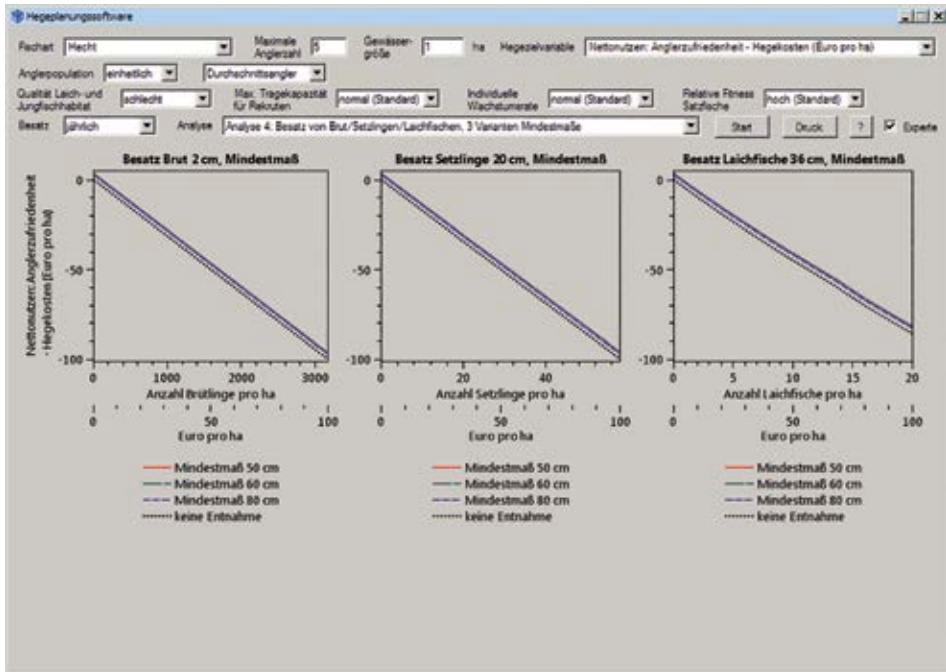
Hegeplanungssoftware

Fischart Hecht
Maximale Anglerzahl 5
Gewässergröße 1 ha
Hegezielvariable Nettonutzen: Anglerzufriedenheit - Hegekosten (Euro pro ha)
Anglerpopulation einheitlich
Durchschnittsangler
Qualität Laich- und Jungfischhabitat schlecht
Max. Tragekapazität für Rekruten normal (Standard)
Individuelle Wachstumsrate normal (Standard)
Relative Fitness Satzfische hoch (Standard)
Besatz jährlich
Analyse Analyse 4. Besatz von Brut/Setzlingen/Laichfischen, 3 Varianten Mindestmaße
Start
Druck
?
Experte

Besatz Brut 2 cm, Mindestmaß
Nettonutzen: Anglerzufriedenheit - Hegekosten (Euro pro ha)
0
-50
-100
0 1000 2000 3000
Anzahl Brütlinge pro ha
0 50 100
Euro pro ha
Mindestmaß 50 cm
Mindestmaß 60 cm
Mindestmaß 80 cm
keine Entnahme

Besatz Setzlinge 20 cm, Mindestmaß
0
-50
-100
0 20 40
Anzahl Setzlinge pro ha
0 50 100
Euro pro ha
Mindestmaß 50 cm
Mindestmaß 60 cm
Mindestmaß 80 cm
keine Entnahme

Besatz Laichfische 36 cm, Mindestmaß
0
-50
-100
0 5 10 15 20
Anzahl Laichfische pro ha
0 50 100
Euro pro ha
Mindestmaß 50 cm
Mindestmaß 60 cm
Mindestmaß 80 cm
keine Entnahme